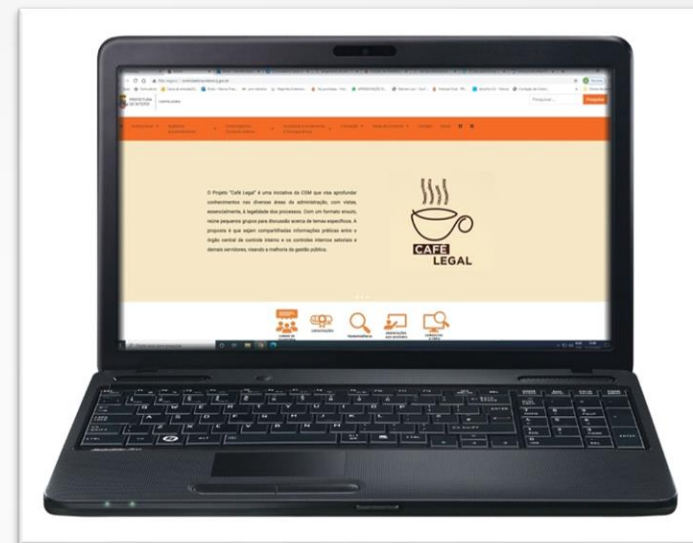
O Projeto "Café Legal" é uma iniciativa da CGM que visa aprofundar conhecimentos nas diversas áreas da administração, com vistas, essencialmente, à legalidade dos processos. Com um formato enxuto, reúne pequenos grupos para discussão acerca de temas específicos. A proposta é que sejam compartilhadas informações úteis entre o órgão central de controle interno e os controles internos setoriais e demais servidores, visando a melhoria da gestão pública.

CAFE LEGAL

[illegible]